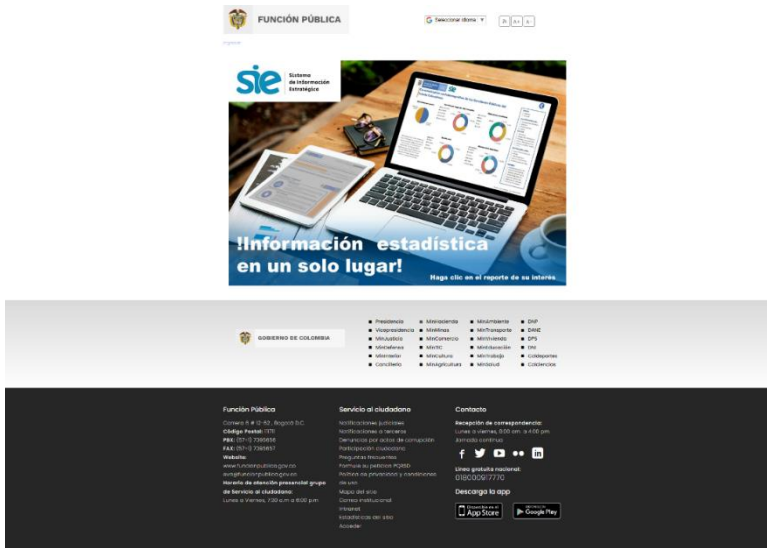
FUNCIÓN PÚBLICA

Seleccionar idioma ▼

A- A A+

Ingresar

sie Sistema de Información Estratégico

!Información estadística en un solo lugar!

Haga clic en el reporte de su interés

GOBIERNO DE COLOMBIA

- Presidencia
- Vicepresidencia
- MinJusticia
- MinDefensa
- MinInterior
- Cancillería
- MinHacienda
- MinMinas
- MinComercio
- MinTIC
- MinCultura
- MinAgricultura
- MinAmbiente
- MinTransporte
- MinVivienda
- MinEducación
- MinTrabajo
- MinSalud
- DNP
- DANE
- DPS
- DNI
- Coldeportes
- Colciencias

Función Pública

Carrera 6 # 12-62, Bogotá D.C.
Código Postal: 111711
PBX: (57-1) 7395656
FAX: (57-1) 7395657
Website:
www.funcionpublica.gov.co
eva@funcionpublica.gov.co
Horario de atención presencial grupo de Servicio al ciudadano:
Lunes a Viernes, 7:30 a.m. a 6:00 p.m.

Servicio al ciudadano

Notificaciones judiciales
Notificaciones a terceros
Denuncias por actos de corrupción
Participación ciudadana
Preguntas frecuentes
Formule su petición PQRSD
Política de privacidad y condiciones de uso
Mapa del sitio
Correo institucional
Intranet
Estadísticas del sitio
Acceder

Contacto

Recepción de correspondencia:
Lunes a viernes, 8:00 a.m. a 4:00 p.m. Jornada continua

Línea gratuita nacional:
018000917770

Descarga la app

App Store

Google Play